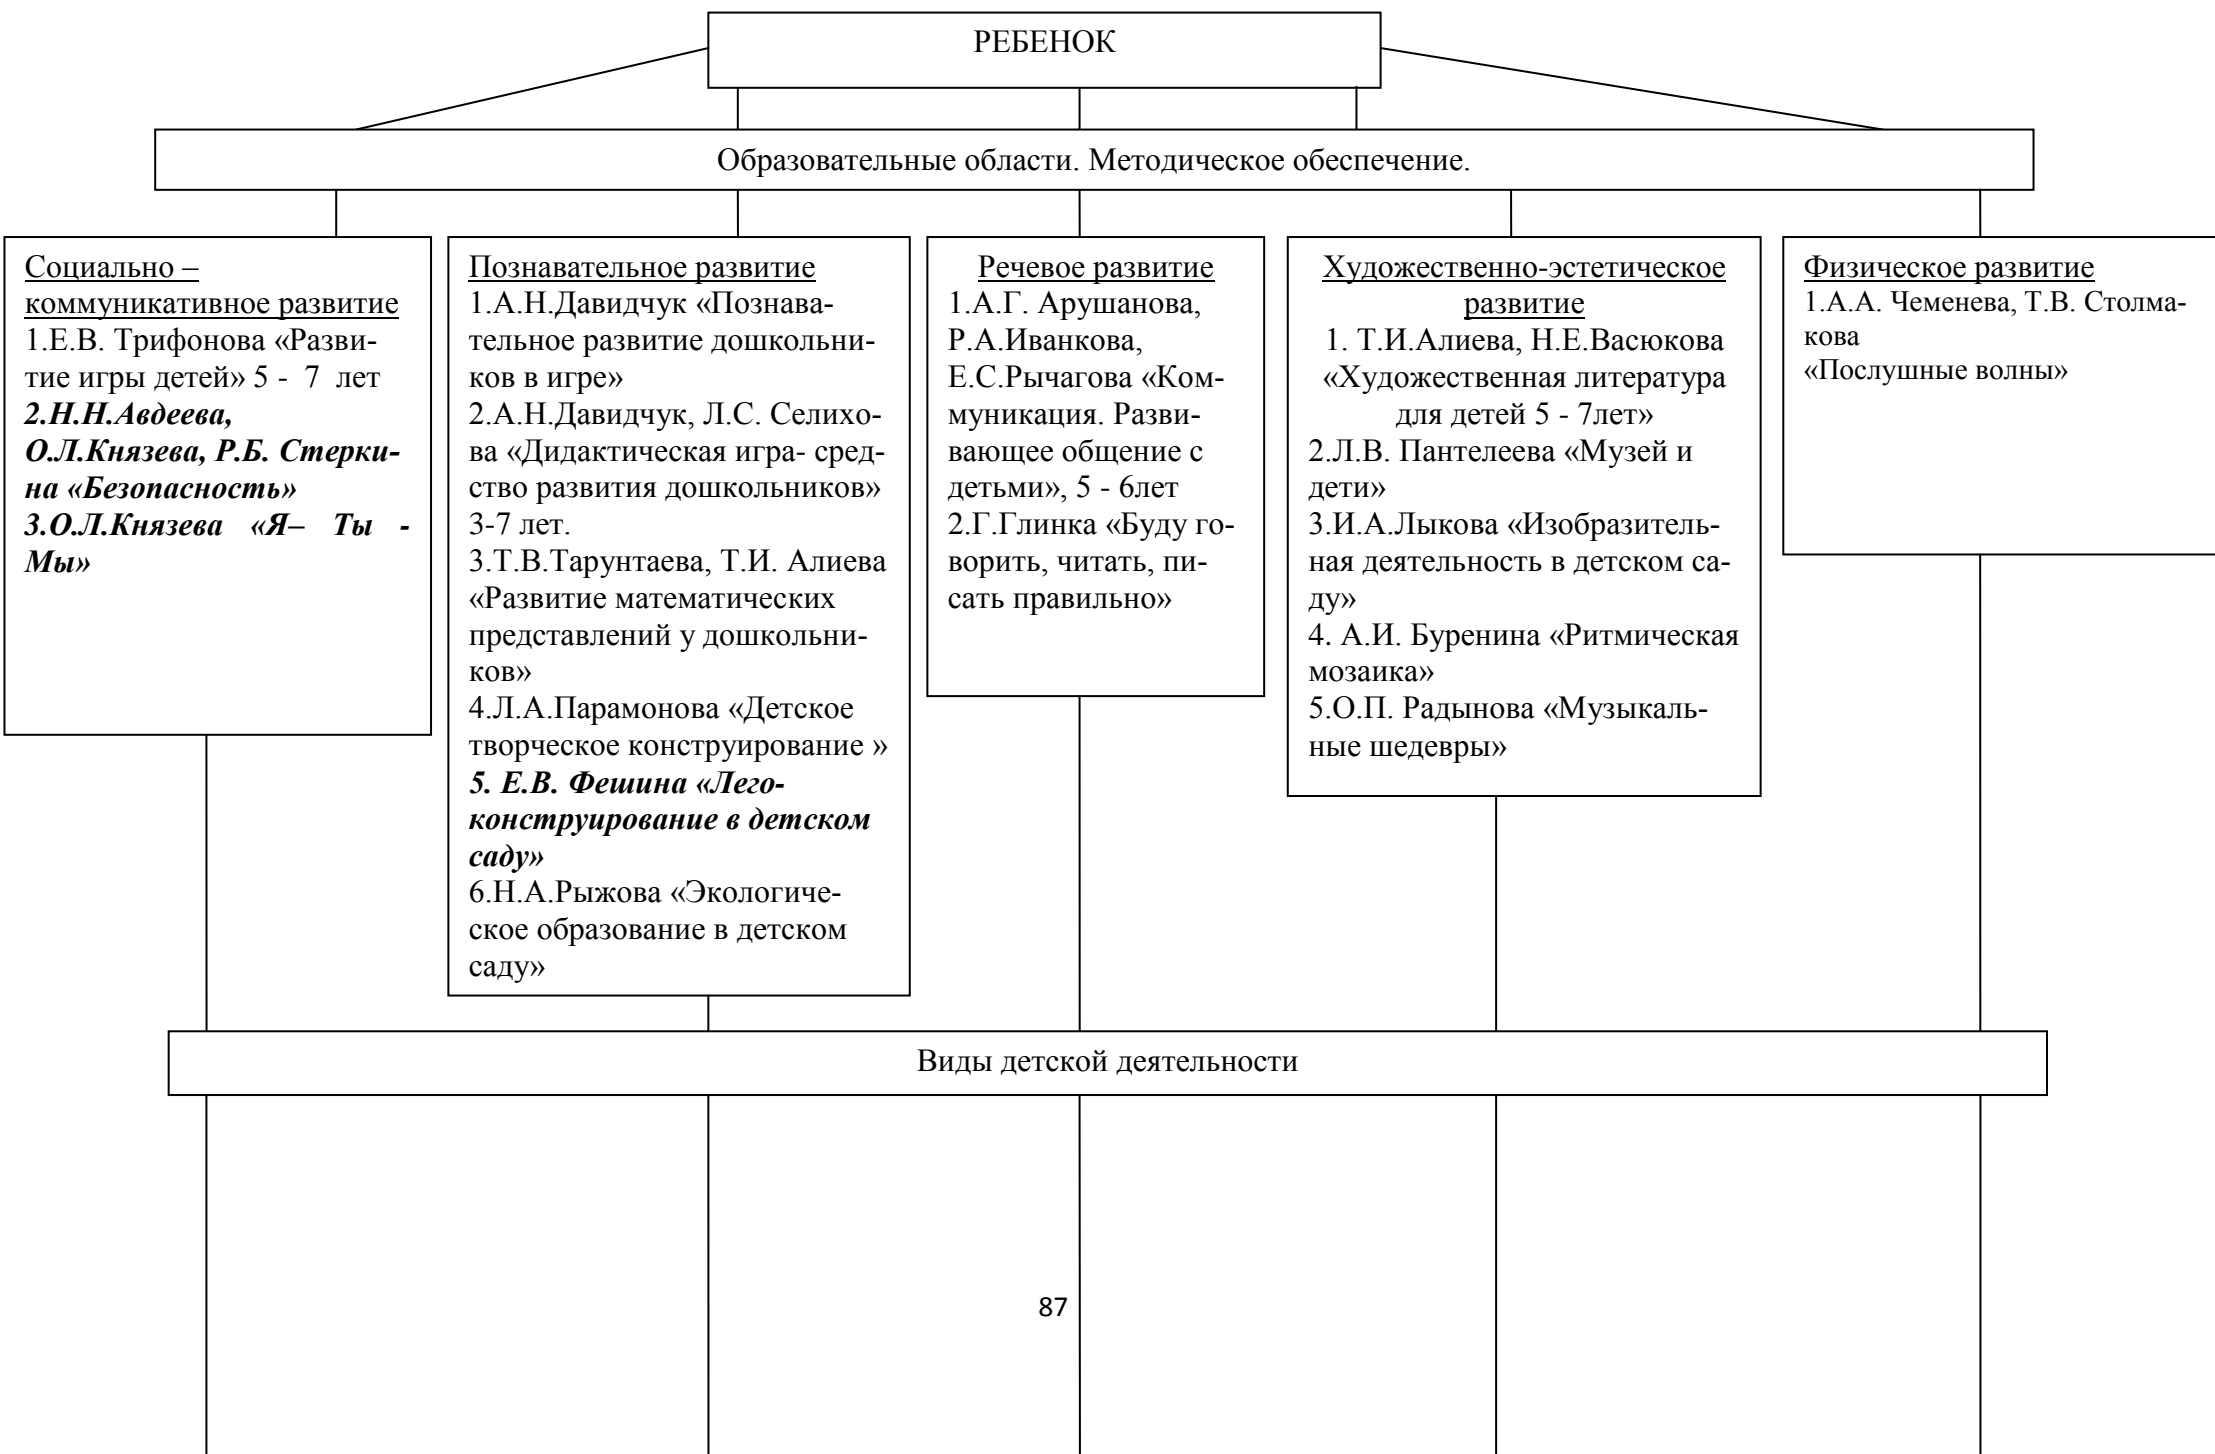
РЕБЕНОК

Образовательные области. Методическое обеспечение.

Социально – коммуникативное развитие
1.Е.В. Трифонова «Развитие игры детей» 5 - 7 лет
2.Н.Н.Авдеева, О.Л.Князева, Р.Б. Стеркина «Безопасность»
3.О.Л.Князева «Я– Ты - Мы»

Познавательное развитие
1.А.Н.Давидчук «Познавательное развитие дошкольников в игре»
2.А.Н.Давидчук, Л.С. Селихова «Дидактическая игра- средство развития дошкольников» 3-7 лет.
3.Т.В.Тарунтаева, Т.И. Алиева «Развитие математических представлений у дошкольников»
4.Л.А.Парамонова «Детское творческое конструирование »
5. Е.В. Фешина «Легоконструирование в детском саду»
6.Н.А.Рыжова «Экологическое образование в детском саду»

Речевое развитие
1.А.Г. Арушанова, Р.А.Иванкова, Е.С.Рычагова «Коммуникация. Развивающее общение с детьми», 5 - 6лет
2.Г.Глинка «Буду говорить, читать, писать правильно»

Художественно-эстетическое развитие
1. Т.И.Алиева, Н.Е.Васюкова «Художественная литература для детей 5 - 7лет»
2.Л.В. Пантелеева «Музей и дети»
3.И.А.Лыкова «Изобразительная деятельность в детском саду»
4. А.И. Буренина «Ритмическая мозаика»
5.О.П. Радынова «Музыкальные шедевры»

Физическое развитие
1.А.А. Чеменева, Т.В. Столмакова
«Послушные волны»

Виды детской деятельности

87